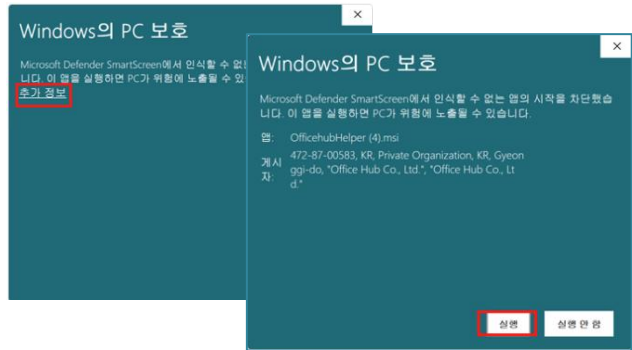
Windows의 PC 보호

Microsoft Defender SmartScreen에서 인식할 수 없는 니다. 이 앱을 실행하면 PC가 위험에 노출될 수 있

추가 정보

×

Windows의 PC 보호

×

Microsoft Defender SmartScreen에서 인식할 수 없는 앱의 시작을 차단했습니다. 이 앱을 실행하면 PC가 위험에 노출될 수 있습니다.

앱: OfficehubHelper (4).msi

게시자: 472-87-00583, KR, Private Organization, KR, Gyeonggi-do, "Office Hub Co., Ltd.", "Office Hub Co., Ltd."

실행

실행 안 함